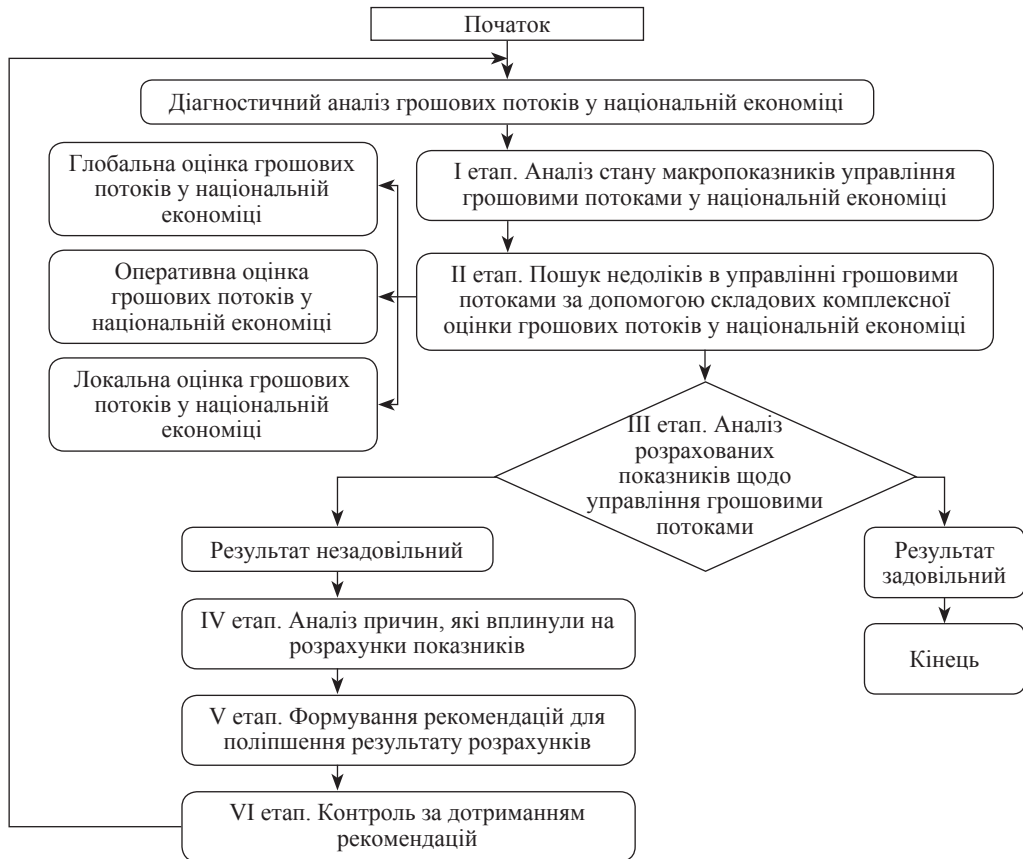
Початок

Діагностичний аналіз грошових потоків у національній економіці

Глобальна оцінка грошових потоків у національній економіці

І етап. Аналіз стану макропоказників управління грошовими потоками у національній економіці

Оперативна оцінка грошових потоків у національній економіці

ІІ етап. Пошук недоліків в управлінні грошовими потоками за допомогою складових комплексної оцінки грошових потоків у національній економіці

Локальна оцінка грошових потоків у національній економіці

ІІІ етап. Аналіз розрахованих показників щодо управління грошовими потоками

Результат незадовільний

Результат задовільний

IV етап. Аналіз причин, які вплинули на розрахунки показників

Кінець

V етап. Формування рекомендацій для поліпшення результату розрахунків

VI етап. Контроль за дотриманням рекомендацій